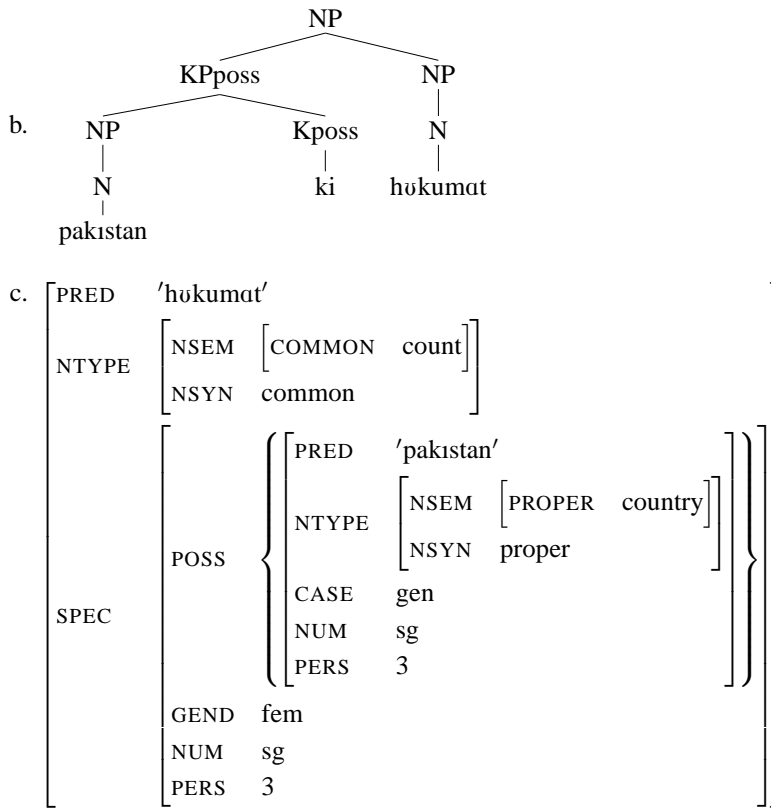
b.

NP

KPposs NP

NP Kposs N

N ki hʊkumɑt

pakıstan

c.

PRED 'hʊkumɑt'

NTYPE NSEM [COMMON count] NSYN common

SPEC POSS PRED 'pakıstan' NTYPE NSEM [PROPER country] NSYN proper CASE gen NUM sg PERS 3

GEND fem

NUM sg

PERS 3